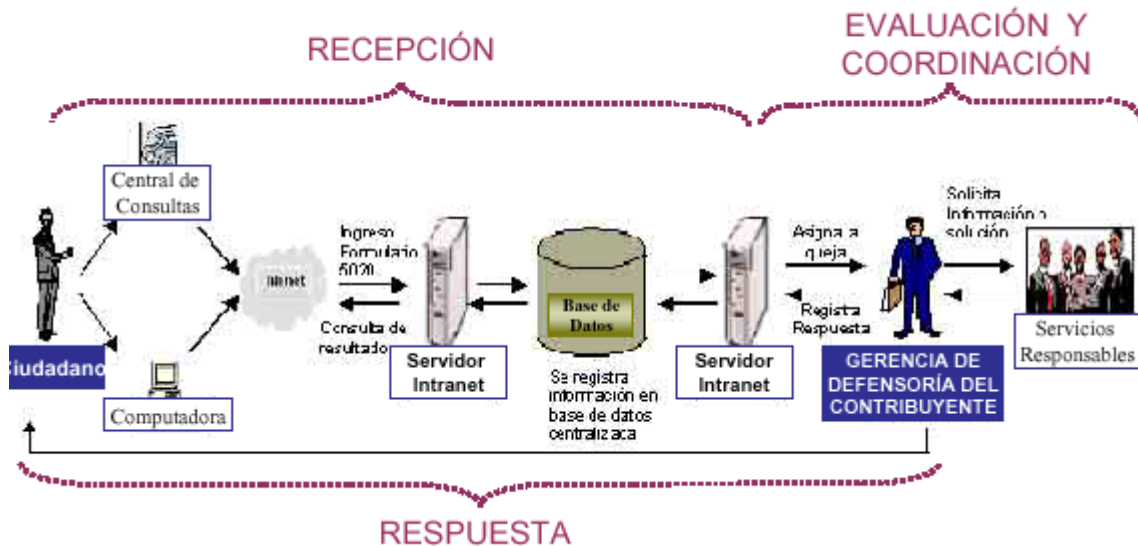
RECEPCIÓN

EVALUACIÓN Y COORDINACIÓN

Central de Consultas

Ciudadano

Computadora

Internet

Ingreso Formulario 5020

Consulta de resultados

Servidor Intranet

Base de Datos

Se registra información en base de datos centralizada

Servidor Intranet

Asigna a queja

Registra Respuesta

Solicita Información o solución

GERENCIA DE DEFENSORÍA DEL CONTRIBUYENTE

Servicios Responsables

RESPUESTA